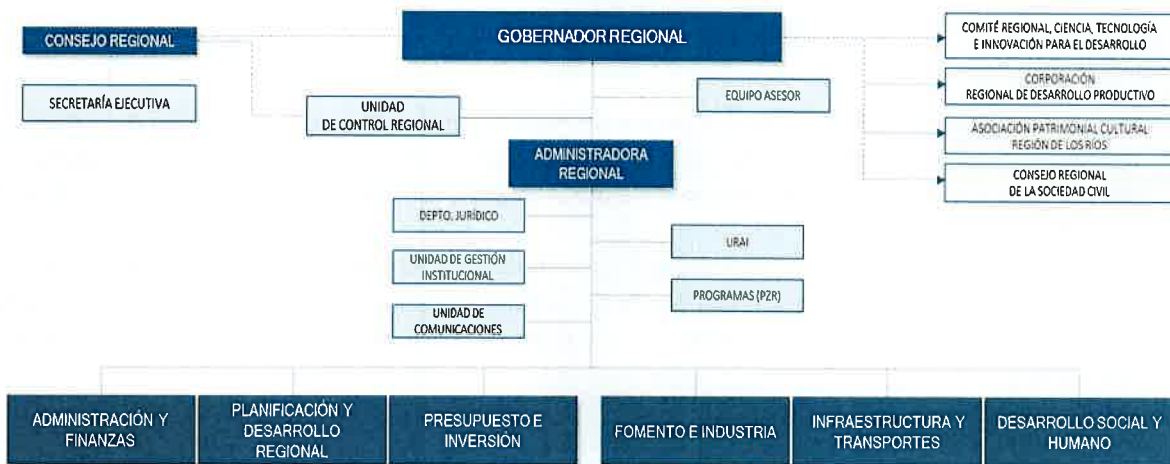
CONSEJO REGIONAL

GOBERNADOR REGIONAL

COMITÉ REGIONAL, CIENCIA, TECNOLOGÍA E INNOVACIÓN PARA EL DESARROLLO

SECRETARÍA EJECUTIVA

UNIDAD DE CONTROL REGIONAL

EQUIPO ASESOR

CORPORACIÓN REGIONAL DE DESARROLLO PRODUCTIVO

ASOCIACIÓN PATRIMONIAL CULTURAL REGIÓN DE LOS RÍOS

ADMINISTRADORA REGIONAL

CONSEJO REGIONAL DE LA SOCIEDAD CIVIL

DEPTO. JURÍDICO

URAI

UNIDAD DE GESTIÓN INSTITUCIONAL

PROGRAMAS (PZR)

UNIDAD DE COMUNICACIONES

ADMINISTRACIÓN Y FINANZAS

PLANIFICACIÓN Y DESARROLLO REGIONAL

PRESUPUESTO E INVERSIÓN

FOMENTO E INDUSTRIA

INFRAESTRUCTURA Y TRANSPORTES

DESARROLLO SOCIAL Y HUMANO